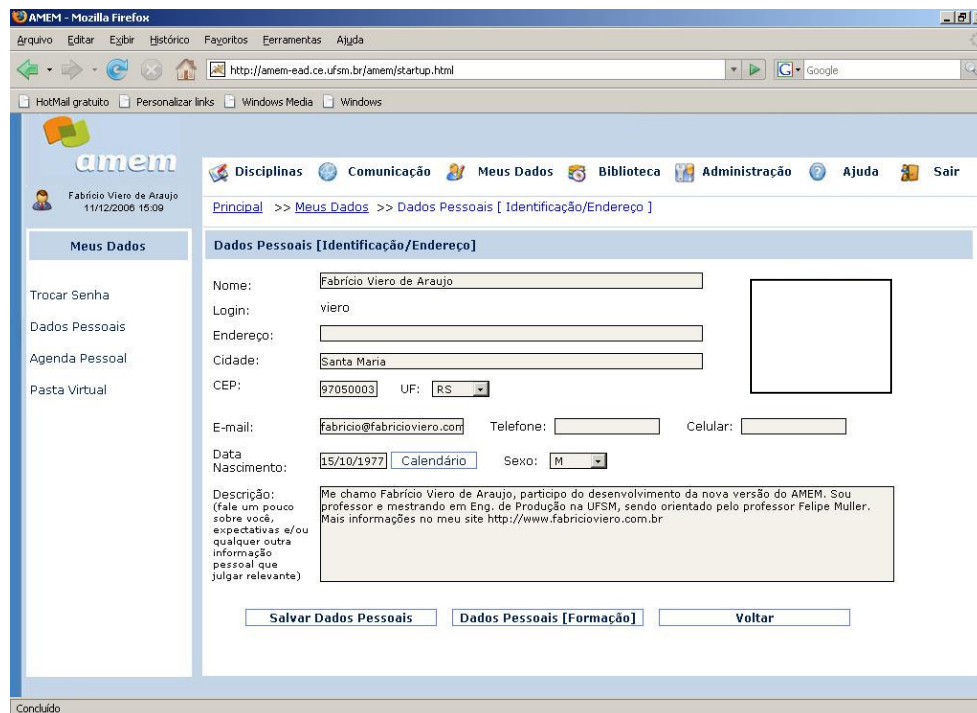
AMEM - Mozilla Firefox

Arquivo Editar Exibir Histórico Favoritos Ferramentas Ajuda

http://amem-ead.ce.ufsm.br/amem/startup.html

Google

HotMail gratuito Personalizar links Windows Media Windows

amem

Fabrício Viero de Araujo
11/12/2006 15:09

Disciplinas Comunicação Meus Dados Biblioteca Administração Ajuda Sair

Principal >> Meus Dados >> Dados Pessoais [ Identificação/Endereço ]

Meus Dados

Trocar Senha

Dados Pessoais

Agenda Pessoal

Pasta Virtual

Dados Pessoais [Identificação/Endereço]

Nome: Fabrício Viero de Araujo

Login: viero

Endereço:

Cidade: Santa Maria

CEP: 97050003 UF: RS

E-mail: fabricio@fabricioviero.com Telefone: Celular:

Data Nascimento: 15/10/1977 Calendário Sexo: M

Descrição:
(fale um pouco sobre você, expectativas e/ou qualquer outra informação pessoal que julgar relevante)

Me chamo Fabrício Viero de Araujo, participo do desenvolvimento da nova versão do AMEM. Sou professor e mestrando em Eng. de Produção na UFSM, sendo orientado pelo professor Felipe Muller. Mais informações no meu site http://www.fabricioviero.com.br

Salvar Dados Pessoais Dados Pessoais [Formação] Voltar

Concluído